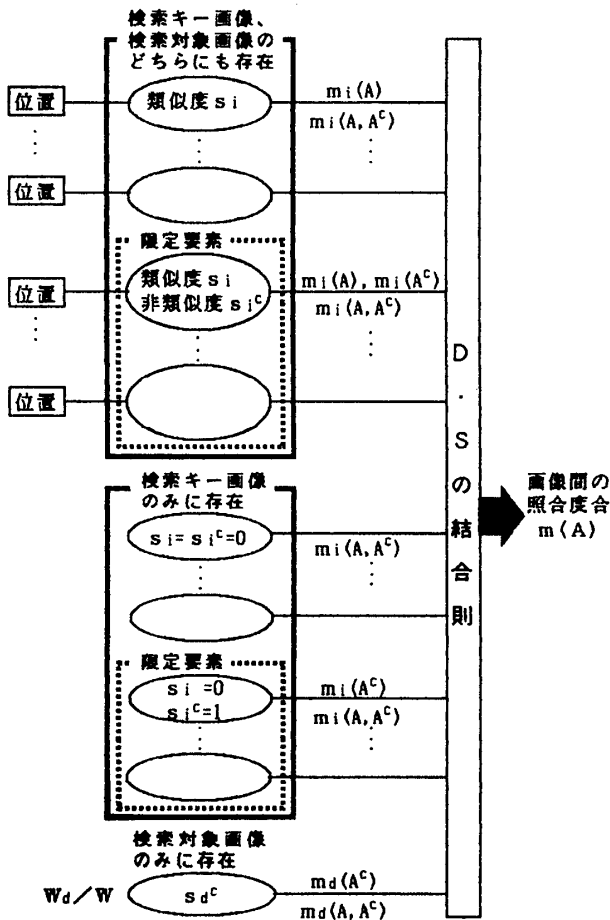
検索キー画像、
検索対象画像の
どちらにも存在

位置

類似度 si

$m_i(A)$

$m_i(A, A^c)$

位置

限定要素

位置

類似度 si
非類似度 $s_i^c$

$m_i(A)$, $m_i(A^c)$

$m_i(A, A^c)$

位置

D・Sの結合則

画像間の
照合度合
m(A)

検索キー画像
のみに存在

$s_i = s_i^c = 0$

$m_i(A, A^c)$

限定要素

$s_i = 0$
$s_i^c = 1$

$m_i(A^c)$

$m_i(A, A^c)$

検索対象画像
のみに存在

$W_d / W$

$s_d^c$

$m_d(A^c)$

$m_d(A, A^c)$